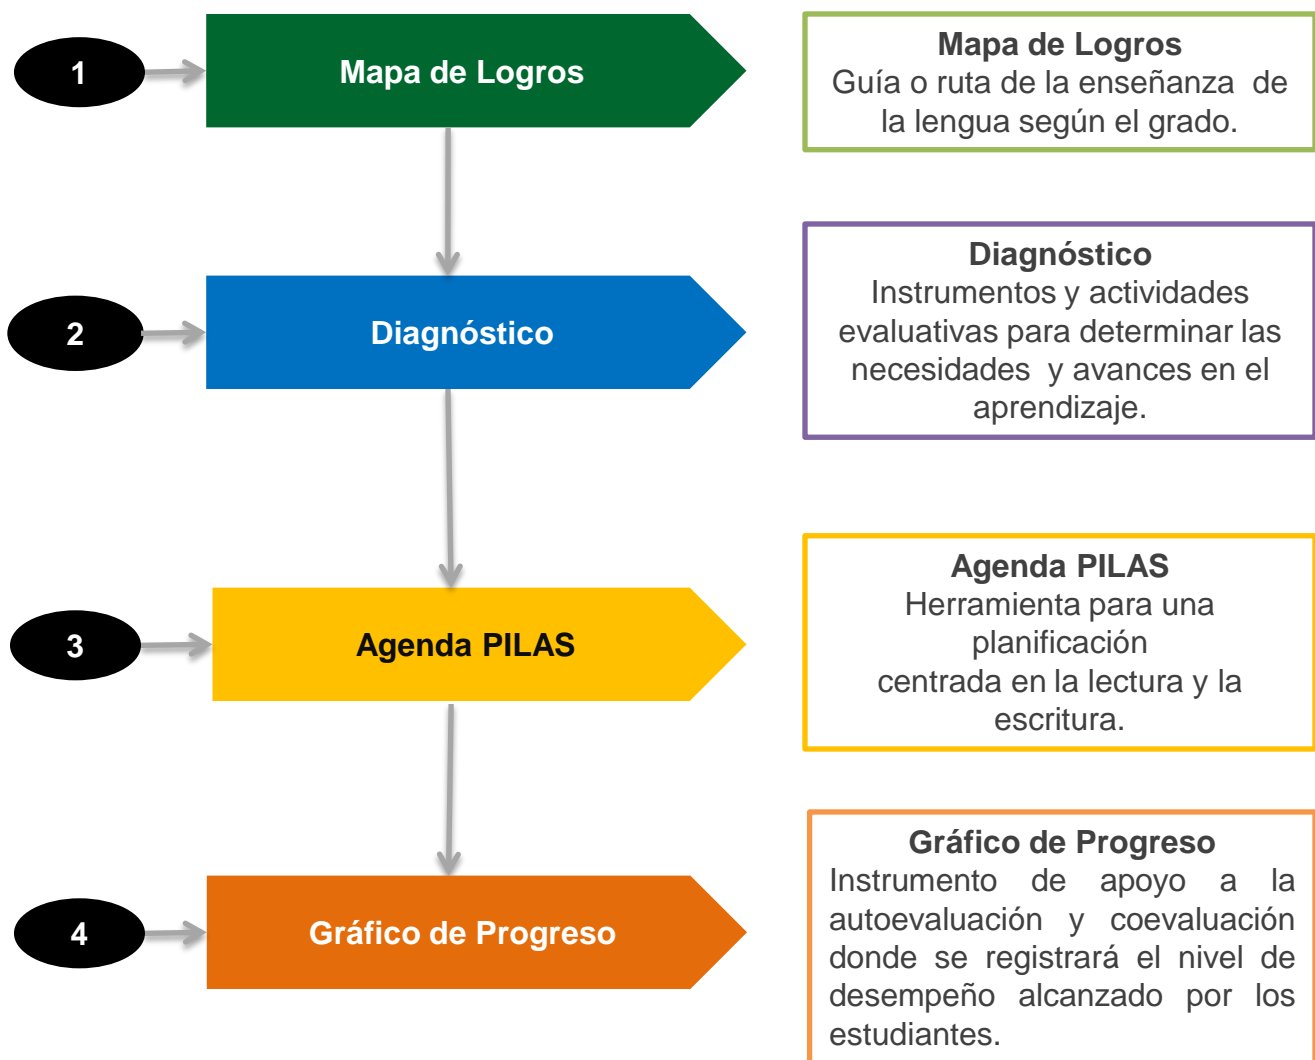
1

Mapa de Logros

Mapa de Logros
Guía o ruta de la enseñanza de la lengua según el grado.

2

Diagnóstico

Diagnóstico
Instrumentos y actividades evaluativas para determinar las necesidades y avances en el aprendizaje.

3

Agenda PILAS

Agenda PILAS
Herramienta para una planificación centrada en la lectura y la escritura.

4

Gráfico de Progreso

Gráfico de Progreso
Instrumento de apoyo a la autoevaluación y coevaluación donde se registrará el nivel de desempeño alcanzado por los estudiantes.